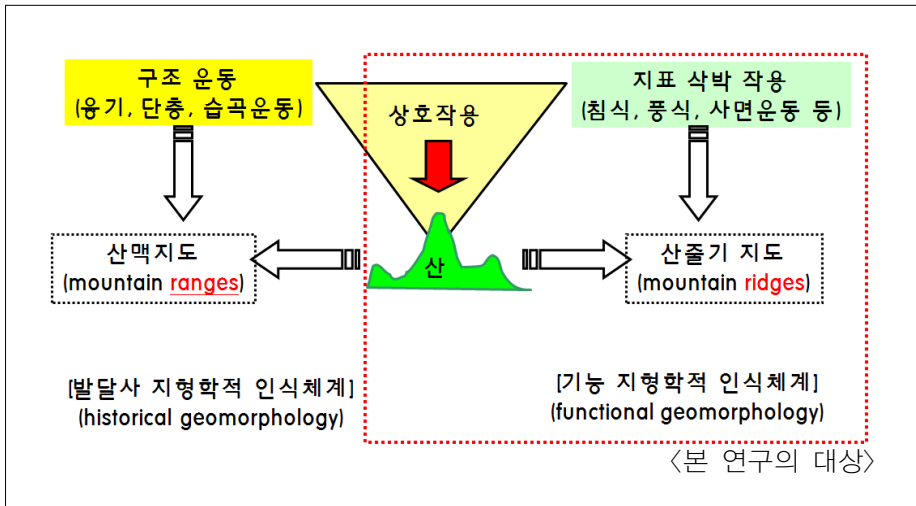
구조 운동
(융기, 단층, 습곡운동)

상호작용

지표 삭박 작용
(침식, 풍식, 사면운동 등)

산맥지도
(mountain ranges)

산

산줄기 지도
(mountain ridges)

[발달사 지형학적 인식체계]
(historical geomorphology)

[기능 지형학적 인식체계]
(functional geomorphology)

〈본 연구의 대상〉